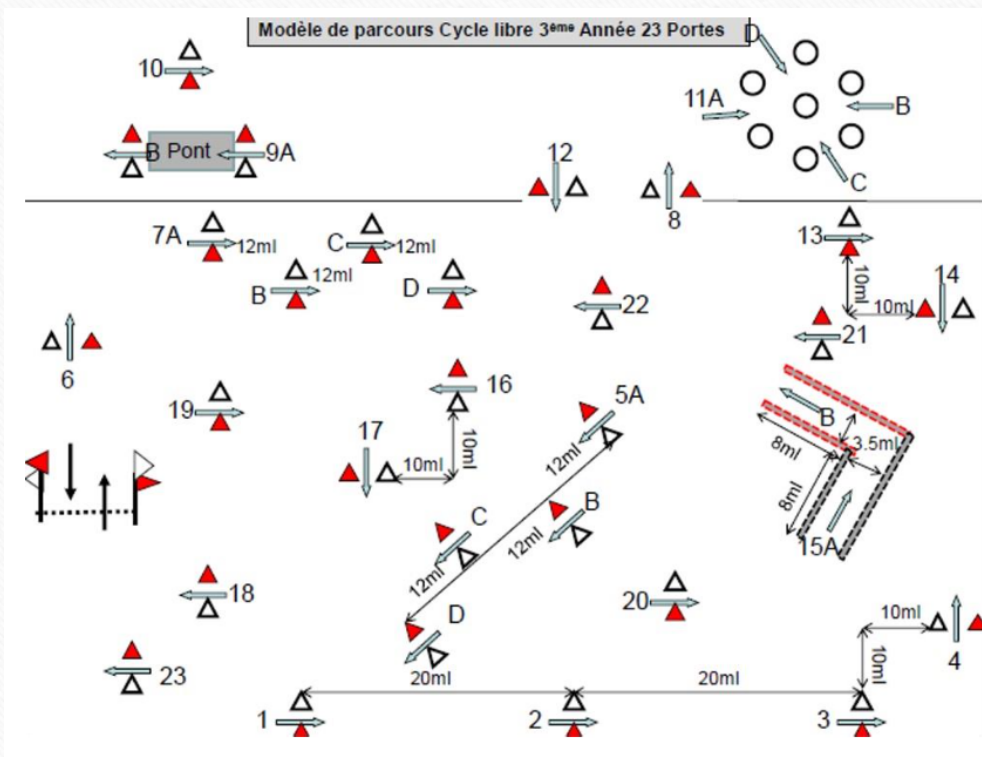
Modèle de parcours Cycle libre 3ème Année 23 Portes

10

B Pont 9A

12

D

11A

B

C

8

7A 12ml

C 12ml

B 12ml

D

13

10ml

14

10ml

22

21

6

19

16

17

10ml

10ml

5A

B

3.5ml

8ml

8ml

15A

12ml

C

B

12ml

12ml

D

18

20

10ml

4

10ml

23

20ml

20ml

1

2

3